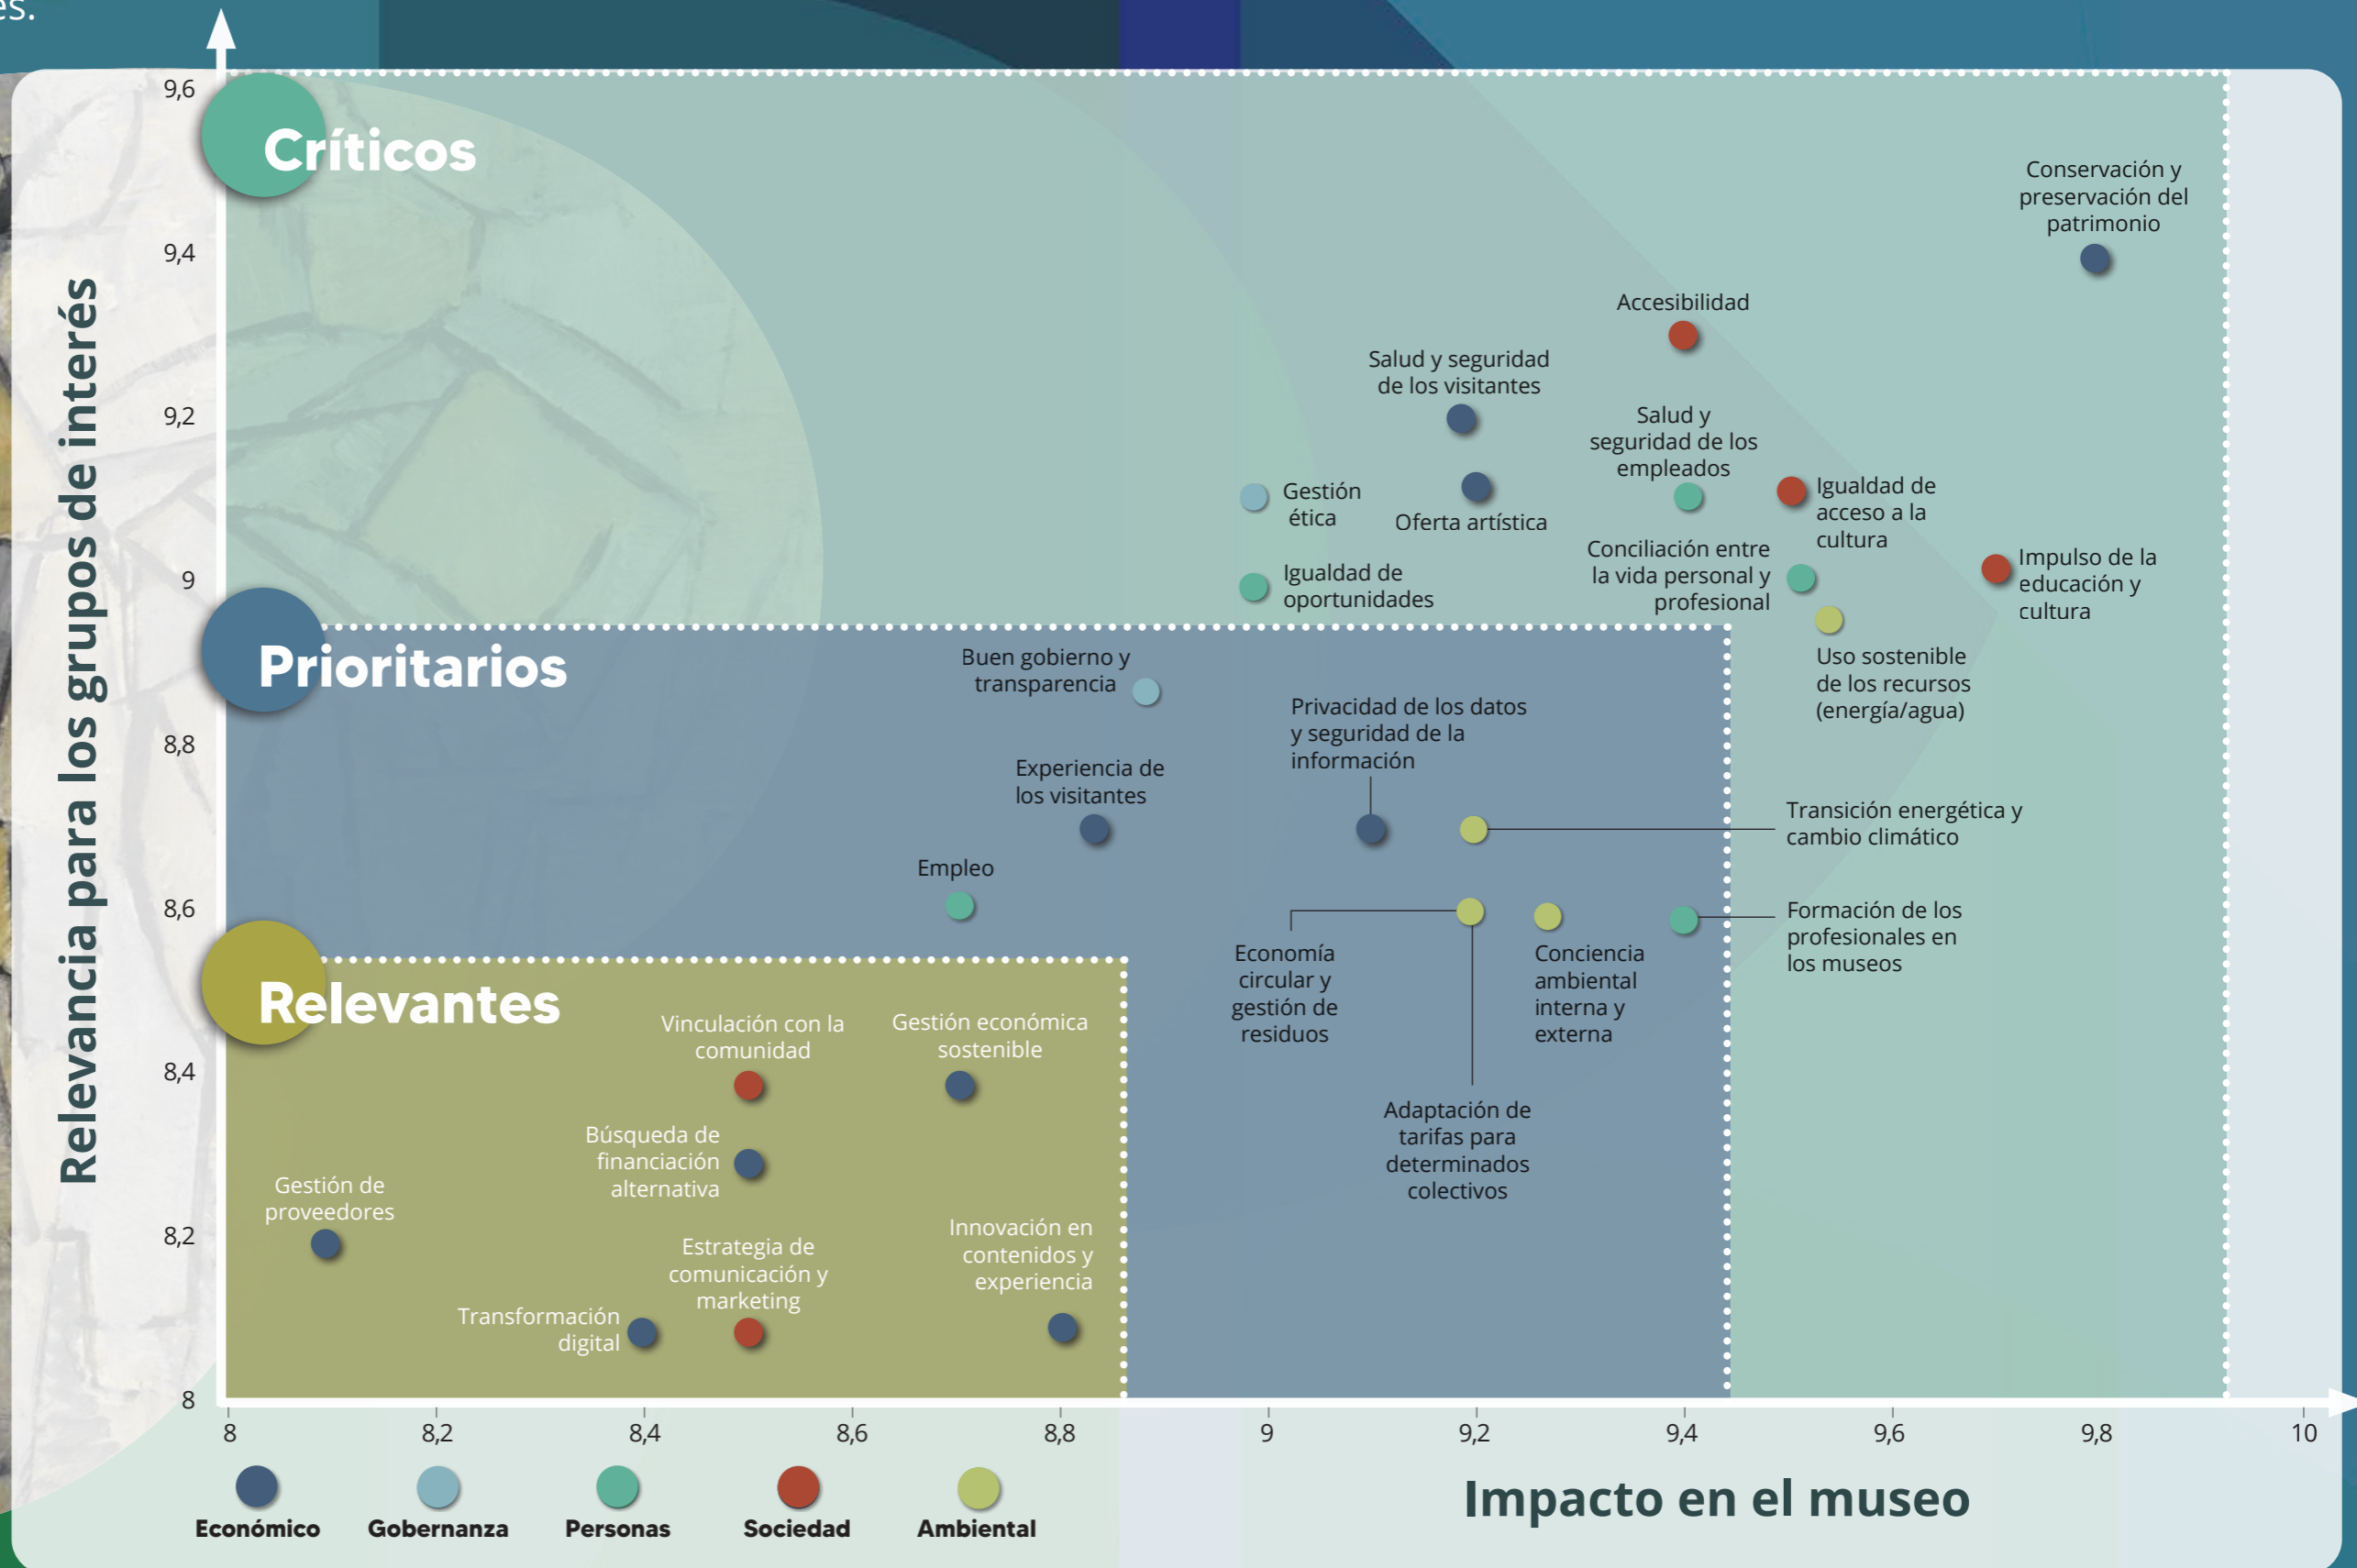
es.

Relevancia para los grupos de interés

9,6
9,4
9,2
9
8,8
8,6
8,4
8,2
8

Críticos

Prioritarios

Relevantes

Conservación y preservación del patrimonio

Accesibilidad

Salud y seguridad de los visitantes

Salud y seguridad de los empleados

Gestión ética

Oferta artística

Igualdad de acceso a la cultura

Conciliación entre la vida personal y profesional

Impulso de la educación y cultura

Igualdad de oportunidades

Uso sostenible de los recursos (energía/agua)

Buen gobierno y transparencia

Privacidad de los datos y seguridad de la información

Experiencia de los visitantes

Transición energética y cambio climático

Empleo

Formación de los profesionales en los museos

Economía circular y gestión de residuos

Conciencia ambiental interna y externa

Adaptación de tarifas para determinados colectivos

Vinculación con la comunidad

Gestión económica sostenible

Búsqueda de financiación alternativa

Gestión de proveedores

Innovación en contenidos y experiencia

Estrategia de comunicación y marketing

Transformación digital

8
8,2
8,4
8,6
8,8
9
9,2
9,4
9,6
9,8
10

Económico
Gobernanza
Personas
Sociedad
Ambiental

Impacto en el museo